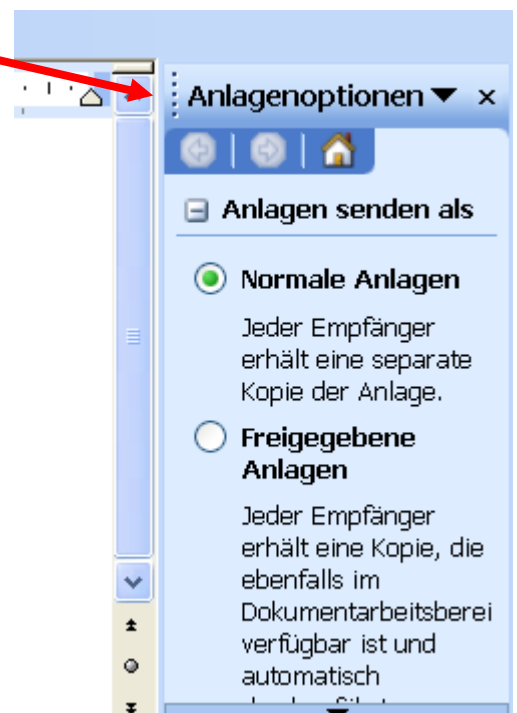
Anlagenoptionen ▼ ×

Anlagen senden als

Normale Anlagen

Jeder Empfänger erhält eine separate Kopie der Anlage.

Freigegebene Anlagen

Jeder Empfänger erhält eine Kopie, die ebenfalls im Dokumentarbeitsberei verfügbar ist und automatisch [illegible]